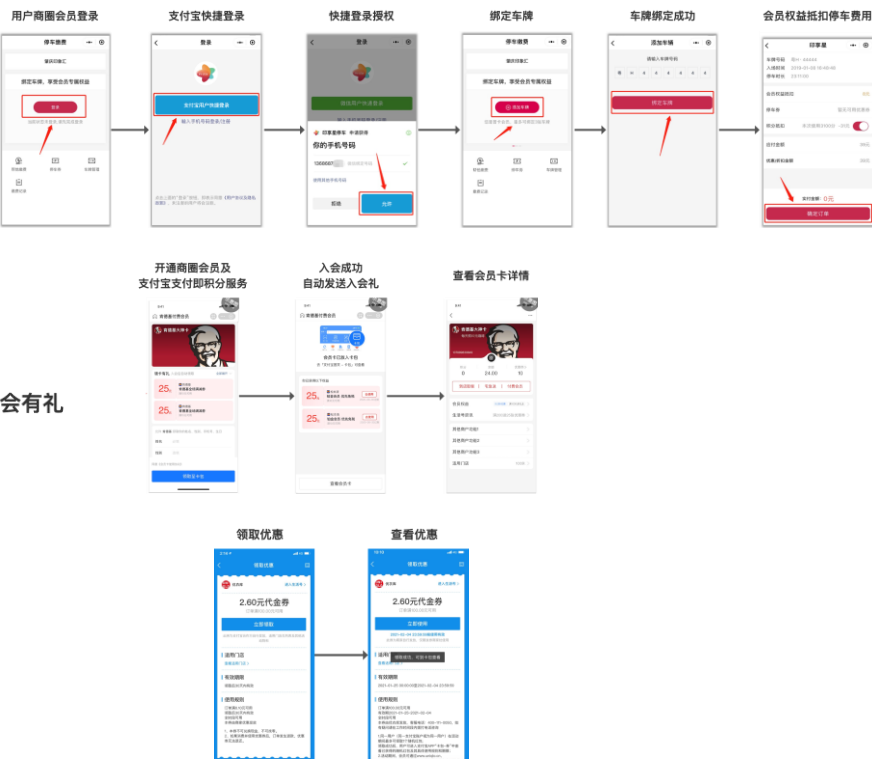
用户商圈会员登录

停车缴费

重庆印象汇

绑定车牌，享受会员专属权益

登录

支付宝快捷登录

登录

支付宝用户快捷登录

输入手机号码登录/注册

快捷登录授权

登录

你的手机号码

拒绝

允许

绑定车牌

停车缴费

重庆印象汇

绑定车牌，享受会员专属权益

绑定车牌

车牌绑定成功

添加车辆

请输入车牌号码

绑定车辆

会员权益抵扣停车费用

印象里

支付金额：0元

确定订单

开通商圈会员及
支付宝支付即积分服务

领取会员卡

入会成功
自动发送入会礼

查看会员卡

查看会员卡详情

会有礼

领取优惠

领取优惠

2.60元代金券

立即领取

适用门店

有效期限

使用规则

查看优惠

领取优惠

2.60元代金券

立即使用

适用门店

有效期限

使用规则